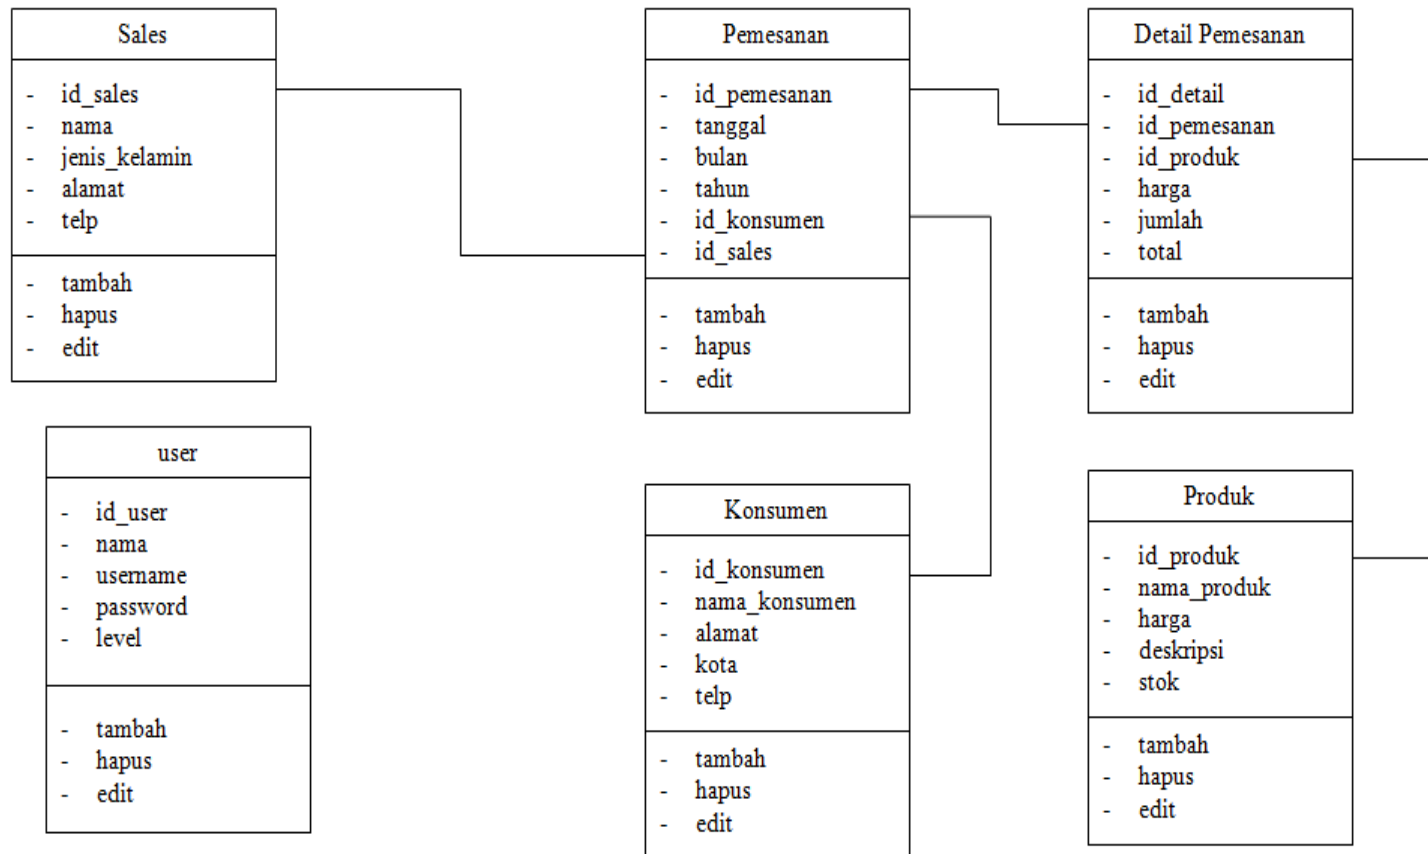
Sales

- id_sales
- nama
- jenis_kelamin
- alamat
- telp

- tambah
- hapus
- edit

user

- id_user
- nama
- username
- password
- level

- tambah
- hapus
- edit

Pemesanan

- id_pemesanan
- tanggal
- bulan
- tahun
- id_konsumen
- id_sales

- tambah
- hapus
- edit

Konsumen

- id_konsumen
- nama_konsumen
- alamat
- kota
- telp

- tambah
- hapus
- edit

Detail Pemesanan

- id_detail
- id_pemesanan
- id_produk
- harga
- jumlah
- total

- tambah
- hapus
- edit

Produk

- id_produk
- nama_produk
- harga
- deskripsi
- stok

- tambah
- hapus
- edit